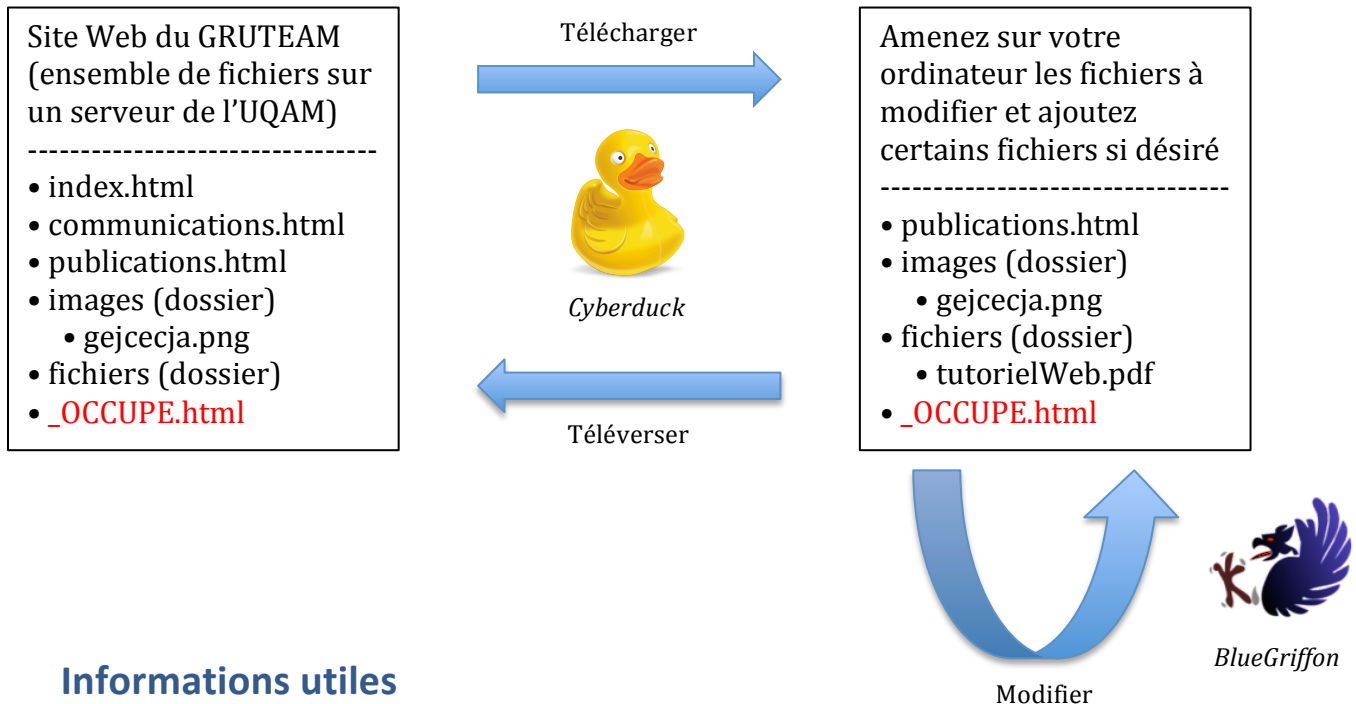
Site Web du GRUTEAM (ensemble de fichiers sur un serveur de l'UQAM)
---------------------------------
• index.html
• communications.html
• publications.html
• images (dossier)
  • gejcecja.png
• fichiers (dossier)
• _OCCUPE.html

Télécharger

Cyberduck

Téléverser

Amenez sur votre ordinateur les fichiers à modifier et ajoutez certains fichiers si désiré
---------------------------------
• publications.html
• images (dossier)
  • gejcecja.png
• fichiers (dossier)
  • tutorielWeb.pdf
• _OCCUPE.html

BlueGriffon

Modifier

Informations utiles